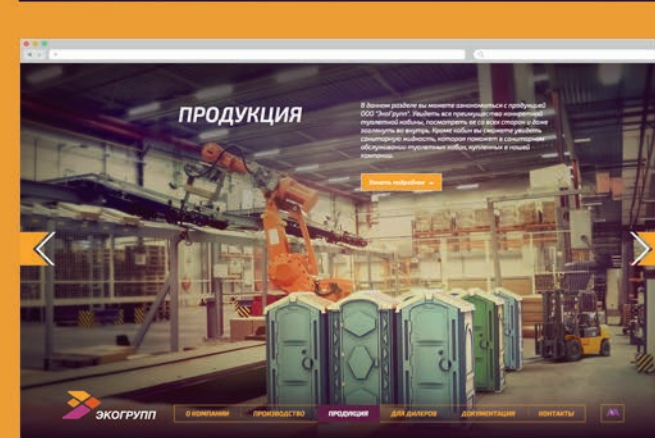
ПРОДУКЦИЯ

В данном разделе вы можете ознакомиться с продукцией ООО "ЭкоГрупп". Увидеть все преимущества конкретной туалетной кабины, посмотреть её со всех сторон и даже заглянуть во внутрь. Кроме кабин вы сможете увидеть санитарную жидкость, которая поможет в санитарном обслуживании туалетных кабин, купленных в нашей компании.

Узнать подробнее

ЭКОГРУПП

О КОМПАНИИ

ПРОИЗВОДСТВО

ПРОДУКЦИЯ

ДЛЯ ДИЛЕРОВ

ДОКУМЕНТАЦИЯ

КОНТАКТЫ